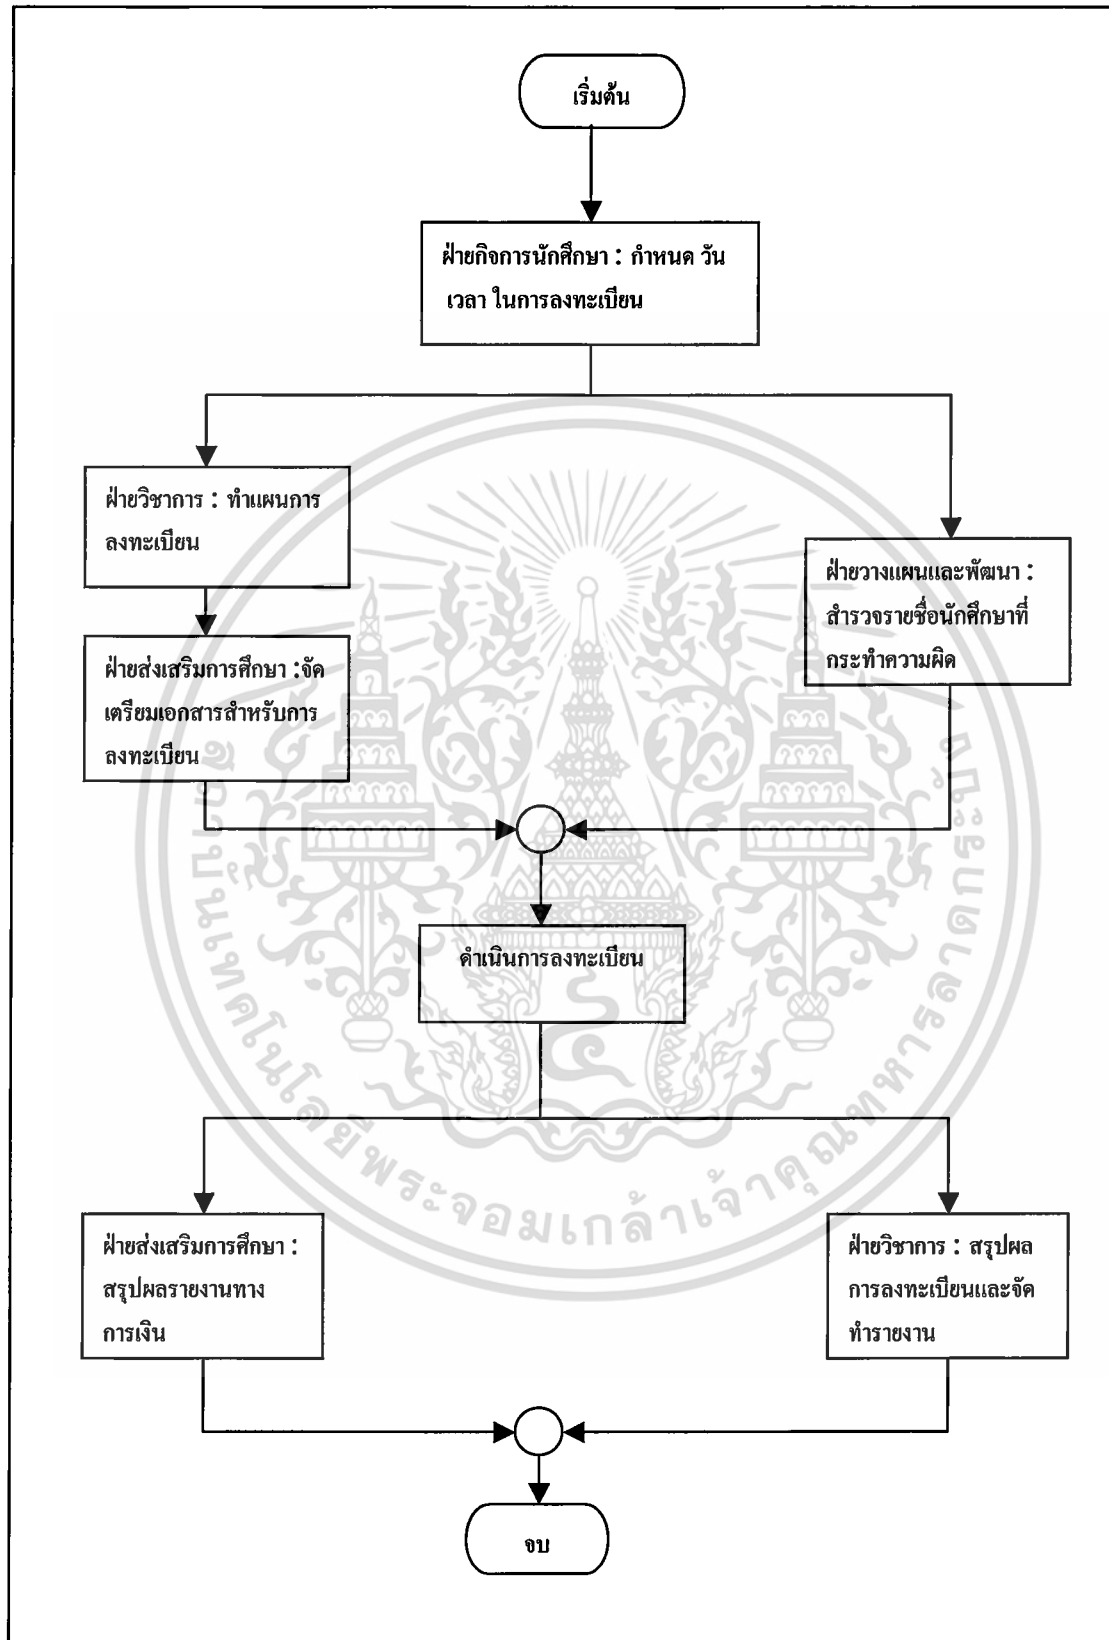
เริ่มต้น

ฝ่ายกิจการนักศึกษา : กำหนด วัน เวลา ในการลงทะเบียน

ฝ่ายวิชาการ : ทำแผนการลงทะเบียน

ฝ่ายส่งเสริมการศึกษา :จัดเตรียมเอกสารสำหรับการลงทะเบียน

ฝ่ายวางแผนและพัฒนา : สำรวจรายชื่อนักศึกษาที่กระทำความผิด

ดำเนินการลงทะเบียน

ฝ่ายส่งเสริมการศึกษา : สรุปผลรายงานทางการเงิน

ฝ่ายวิชาการ : สรุปผลการลงทะเบียนและจัดทำรายงาน

จบ

พระจอมเกล้าเจ้าคุณทหาร